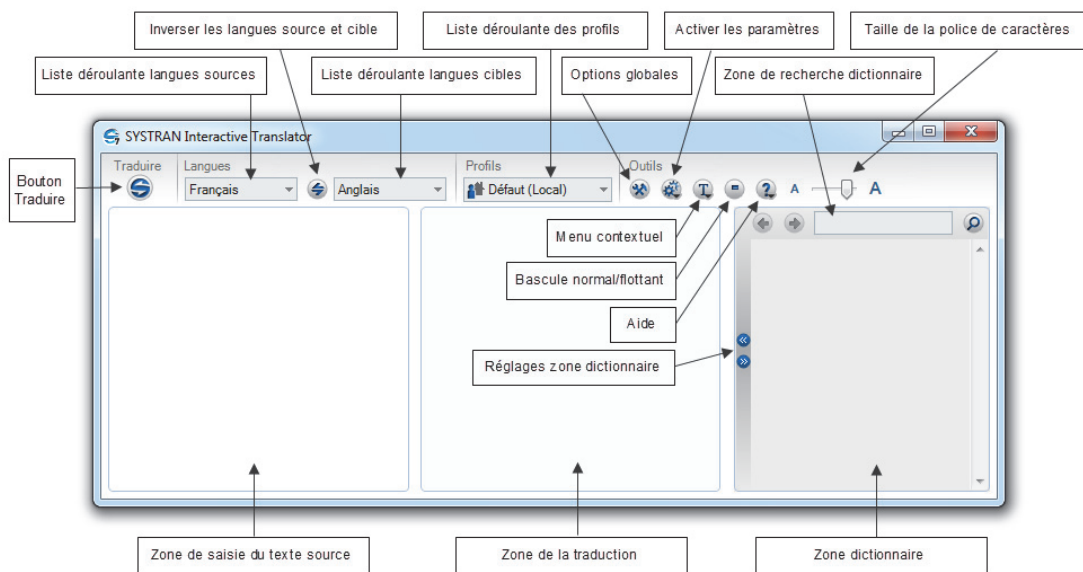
Inverser les langues source et cible

Liste déroulante des profils

Activer les paramètres

Taille de la police de caractères

Liste déroulante langues sources

Liste déroulante langues cibles

Options globales

Zone de recherche dictionnaire

SYSTRAN Interactive Translator

Traduire

Langues

Profils

Outils

Bouton Traduire

Français

Anglais

Défaut (Local)

A

A

Menu contextuel

Bascule normal/flottant

Aide

Réglages zone dictionnaire

Zone de saisie du texte source

Zone de la traduction

Zone dictionnaire